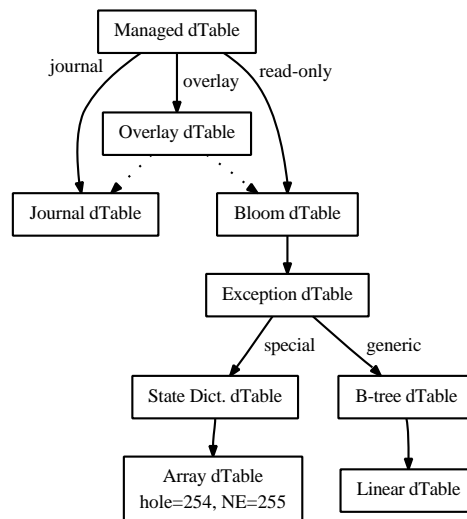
Managed dTable

journal

overlay

read-only

Overlay dTable

Journal dTable

Bloom dTable

Exception dTable

special

generic

State Dict. dTable

B-tree dTable

Array dTable
hole=254, NE=255

Linear dTable